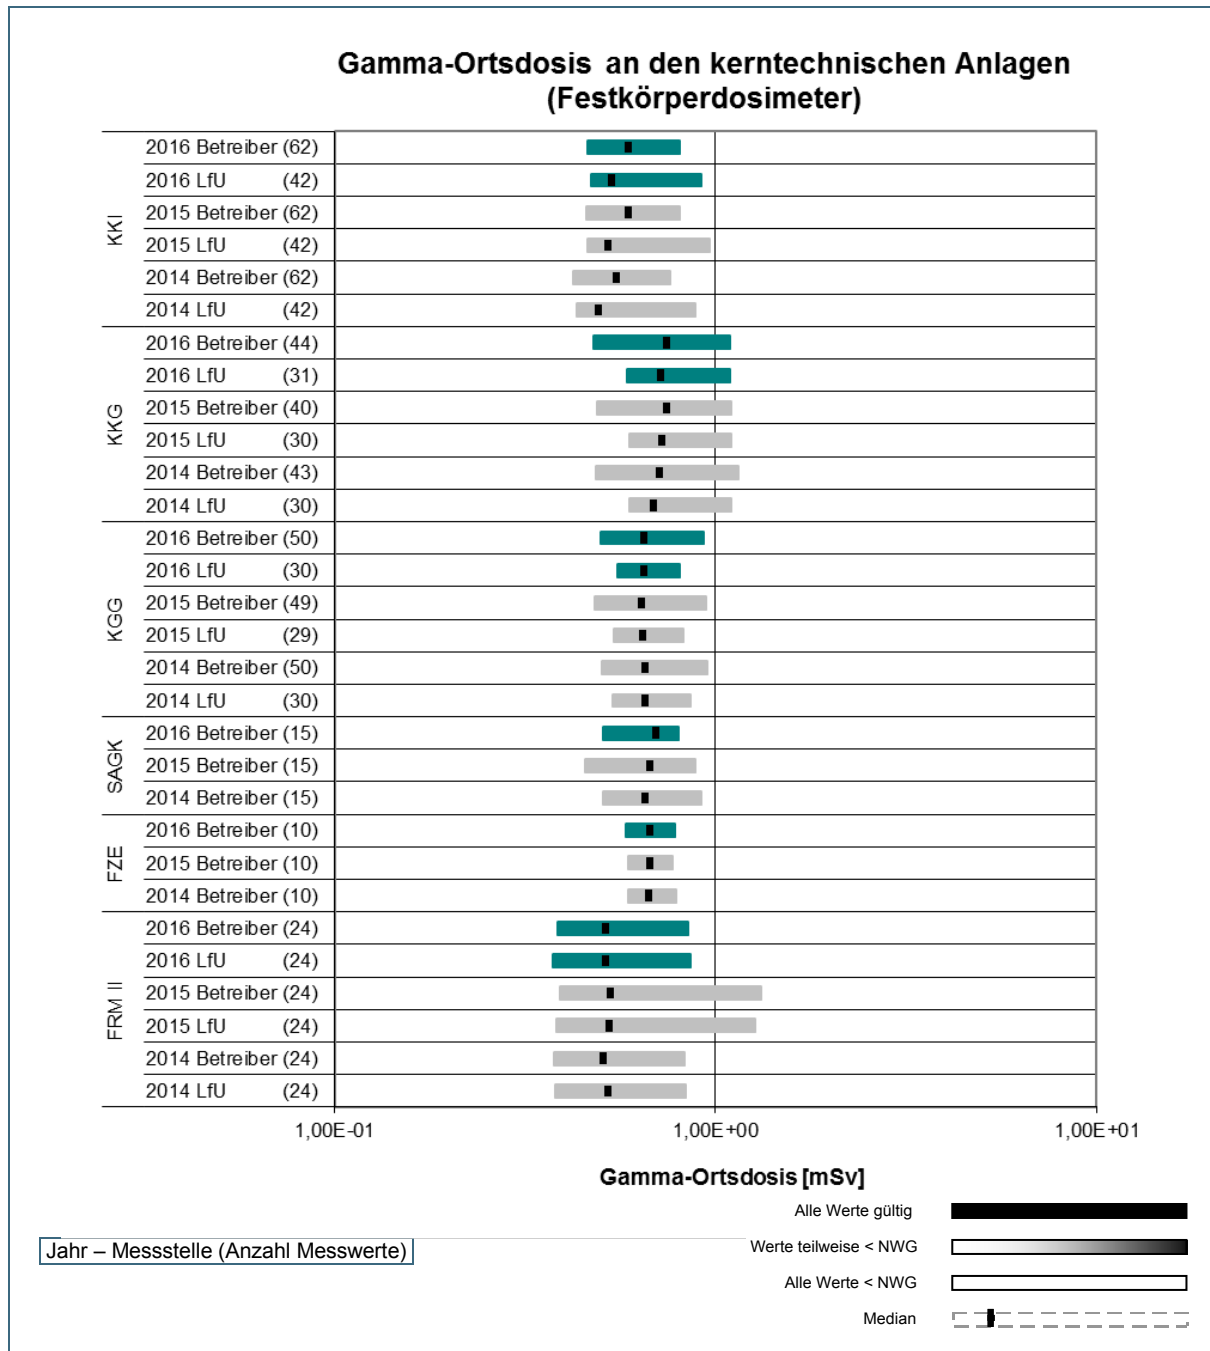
Gamma-Ortsdosis an den kerntechnischen Anlagen
(Festkörperdosimeter)

KKI
2016 Betreiber (62)
2016 LfU (42)
2015 Betreiber (62)
2015 LfU (42)
2014 Betreiber (62)
2014 LfU (42)

KKG
2016 Betreiber (44)
2016 LfU (31)
2015 Betreiber (40)
2015 LfU (30)
2014 Betreiber (43)
2014 LfU (30)

KGG
2016 Betreiber (50)
2016 LfU (30)
2015 Betreiber (49)
2015 LfU (29)
2014 Betreiber (50)
2014 LfU (30)

SAGK
2016 Betreiber (15)
2015 Betreiber (15)
2014 Betreiber (15)

FZE
2016 Betreiber (10)
2015 Betreiber (10)
2014 Betreiber (10)

FRM II
2016 Betreiber (24)
2016 LfU (24)
2015 Betreiber (24)
2015 LfU (24)
2014 Betreiber (24)
2014 LfU (24)

1,00E-01
1,00E+00
1,00E+01

Gamma-Ortsdosis [mSv]

Jahr – Messstelle (Anzahl Messwerte)

Alle Werte gültig
Werte teilweise < NWG
Alle Werte < NWG
Median